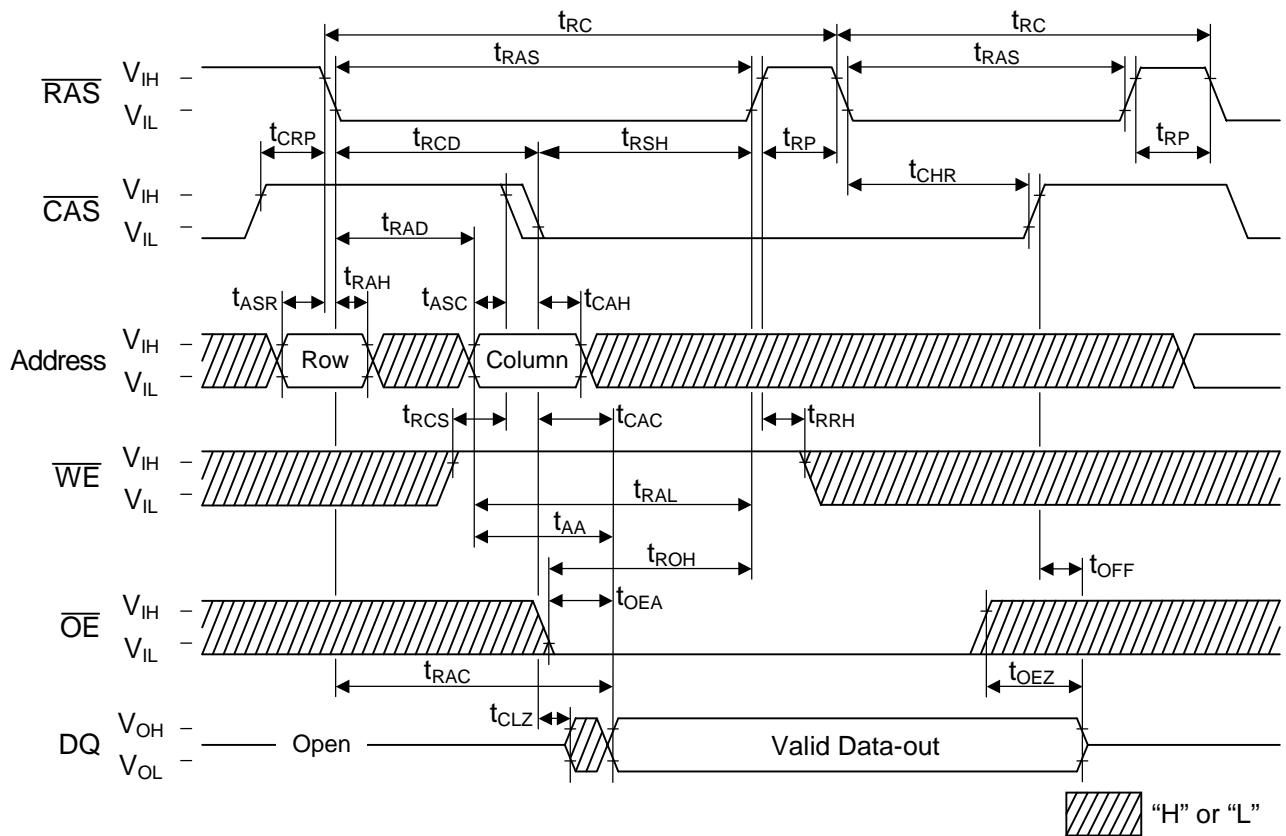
$t_{RC}$ $t_{RC}$

$t_{RAS}$ $t_{RAS}$

$\overline{RAS}$ $V_{IH}$ – $V_{IL}$ –

$t_{CRP}$ $t_{RCD}$ $t_{RSH}$ $t_{RP}$ $t_{RP}$

$t_{CHR}$

$\overline{CAS}$ $V_{IH}$ – $V_{IL}$ –

$t_{RAD}$

$t_{RAH}$

$t_{ASR}$ $t_{ASC}$ $t_{CAH}$

Address $V_{IH}$ – $V_{IL}$ – Row Column

$t_{RCS}$ $t_{CAC}$ $t_{RRH}$

$\overline{WE}$ $V_{IH}$ – $V_{IL}$ –

$t_{RAL}$

$t_{AA}$

$t_{ROH}$

$t_{OFF}$

$t_{OEA}$

$\overline{OE}$ $V_{IH}$ – $V_{IL}$ –

$t_{RAC}$ $t_{OEZ}$

$t_{CLZ}$

DQ $V_{OH}$ – $V_{OL}$ – Open Valid Data-out

“H” or “L”